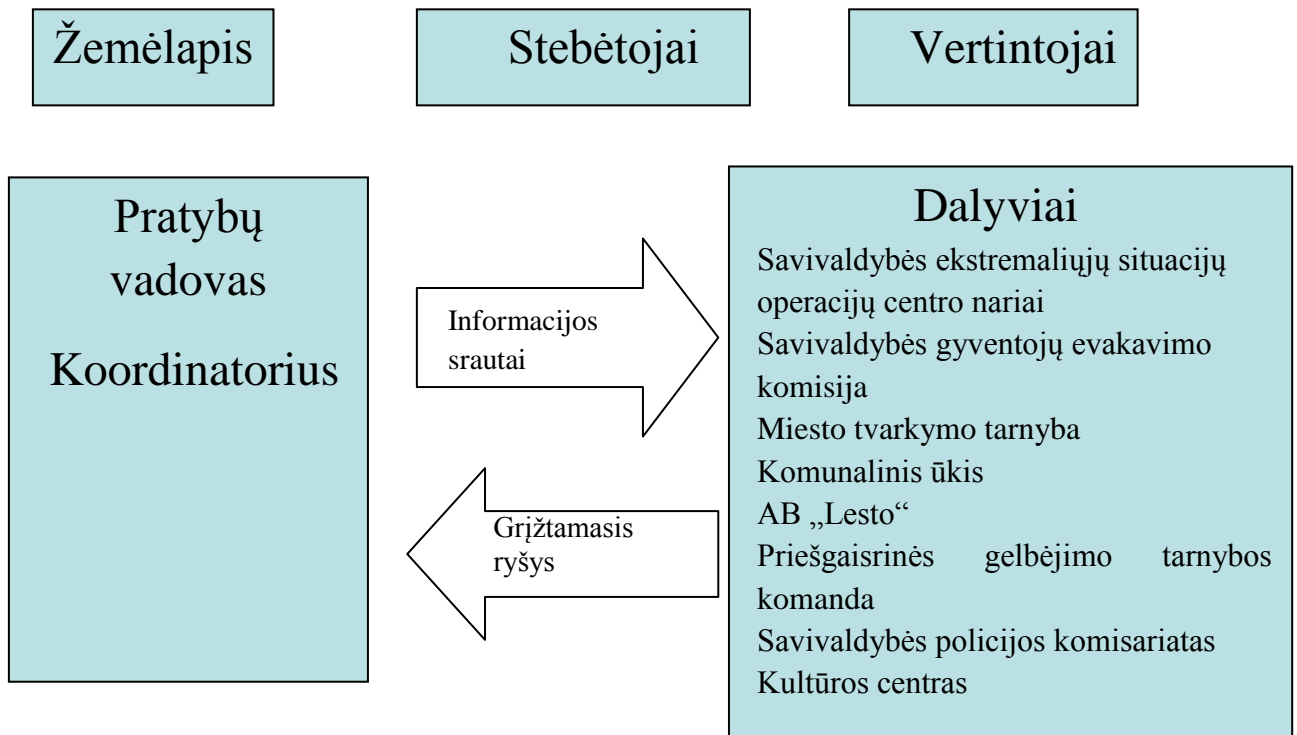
Žemėlapis

Stebėtojai

Vertintojai

Pratybų vadovas

Koordinatorius

Informacijos srautai

Grįžtamasis ryšys

Dalyviai

Savivaldybės ekstremaliųjų situacijų operacijų centro nariai
Savivaldybės gyventojų evakavimo komisija
Miesto tvarkymo tarnyba
Komunalinis ūkis
AB „Lesto“
Priešgaisrinės gelbėjimo tarnybos komanda
Savivaldybės policijos komisariatas
Kultūros centras